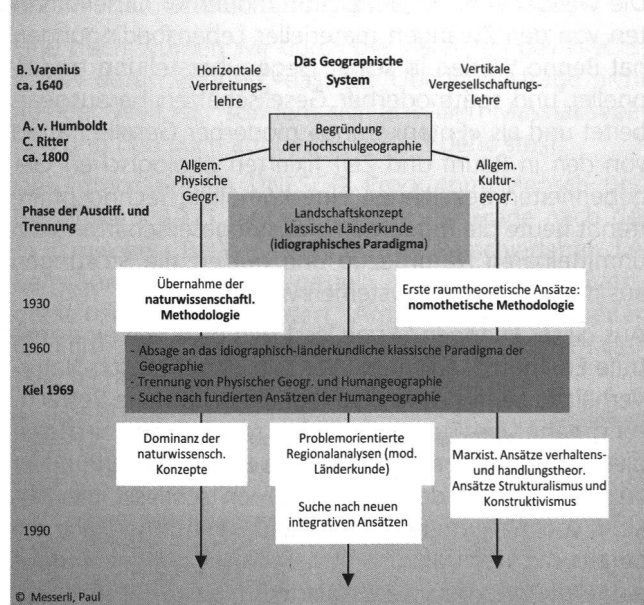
B. Varenius
ca. 1640

Horizontale Verbreitungslehre

Das Geographische System

Vertikale Vergesellschaftungslehre

A. v. Humboldt
C. Ritter
ca. 1800

Begründung der Hochschulgeographie

Allgem. Physische Geogr.

Allgem. Kulturgeogr.

Phase der Ausdiff. und Trennung

Landschaftskonzept klassische Länderkunde (**idiographisches Paradigma**)

1930

Übernahme der **naturwissenschaftl. Methodologie**

Erste raumtheoretische Ansätze: **nomothetische Methodologie**

1960

Kiel 1969

- Absage an das idiographisch-länderkundliche klassische Paradigma der Geographie
- Trennung von Physischer Geogr. und Humangeographie
- Suche nach fundierten Ansätzen der Humangeographie

Dominanz der naturwissensch. Konzepte

Problemorientierte Regionalanalysen (mod. Länderkunde)

Suche nach neuen integrativen Ansätzen

Marxist. Ansätze verhaltens- und handlungstheor. Ansätze Strukturalismus und Konstruktivismus

1990

© Messerli, Paul